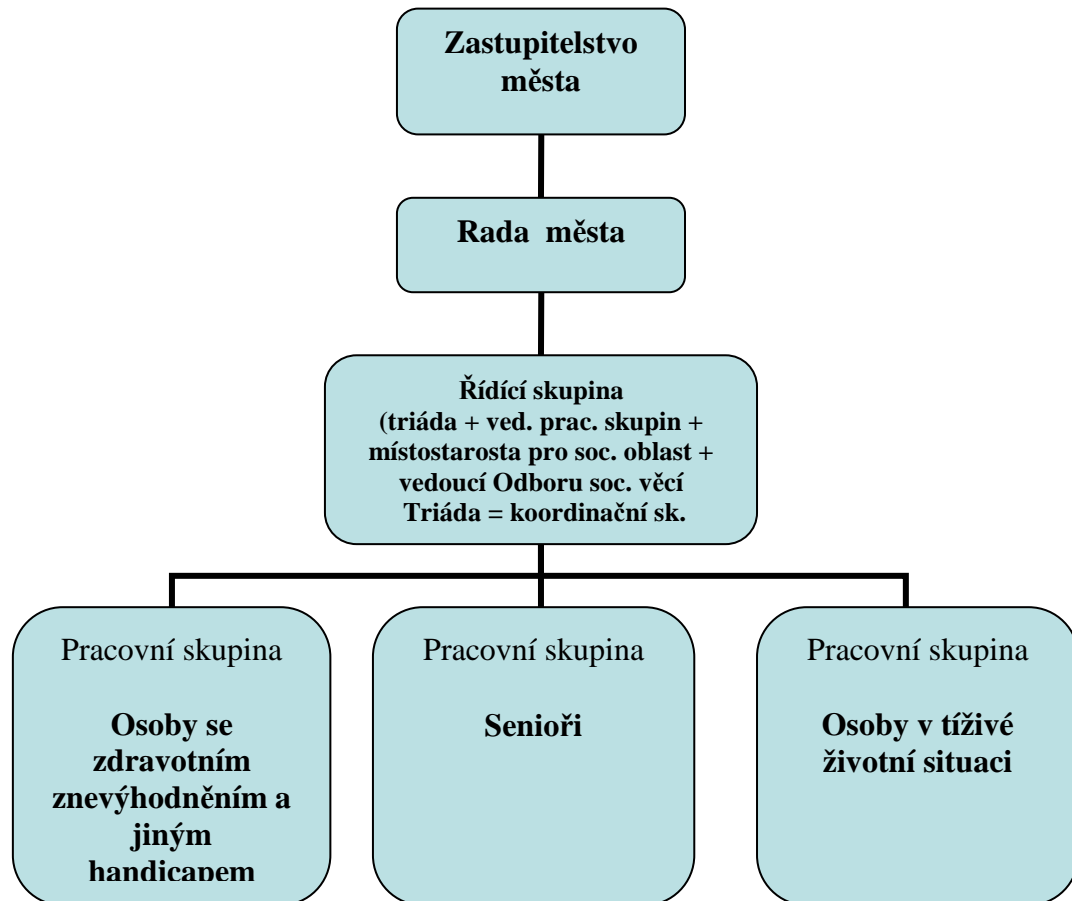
Zastupitelstvo města

Rada města

Řídící skupina
(triáda + ved. prac. skupin + místostarosta pro soc. oblast + vedoucí Odboru soc. věcí
Triáda = koordinační sk.

Pracovní skupina

Osoby se zdravotním znevýhodněním a jiným handicapem

Pracovní skupina

Senioři

Pracovní skupina

Osoby v tíživé životní situaci